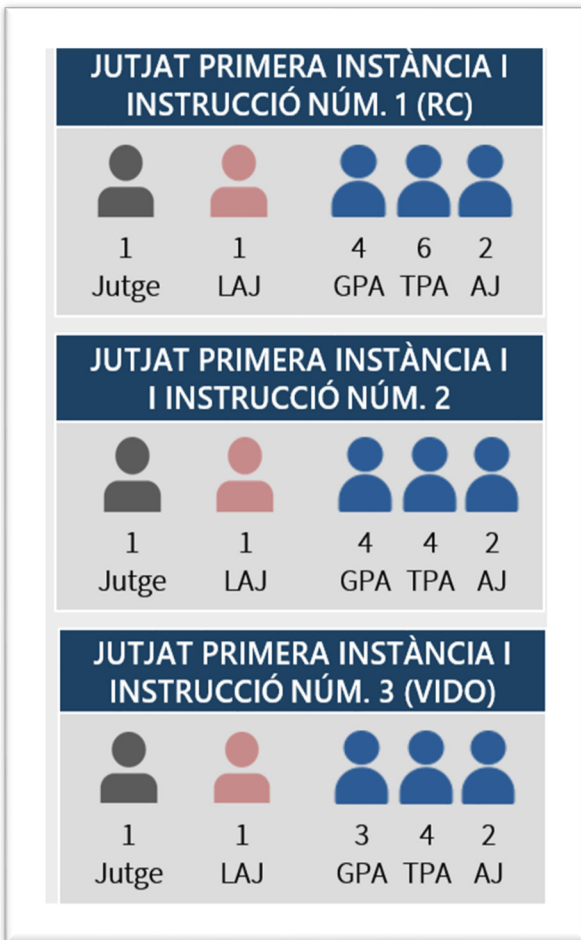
JUTJAT PRIMERA INSTÀNCIA I INSTRUCCIÓ NÚM. 1 (RC)

1 Jutge
1 LAJ
4 GPA
6 TPA
2 AJ

JUTJAT PRIMERA INSTÀNCIA I I INSTRUCCIÓ NÚM. 2

1 Jutge
1 LAJ
4 GPA
4 TPA
2 AJ

JUTJAT PRIMERA INSTÀNCIA I INSTRUCCIÓ NÚM. 3 (VIDO)

1 Jutge
1 LAJ
3 GPA
4 TPA
2 AJ